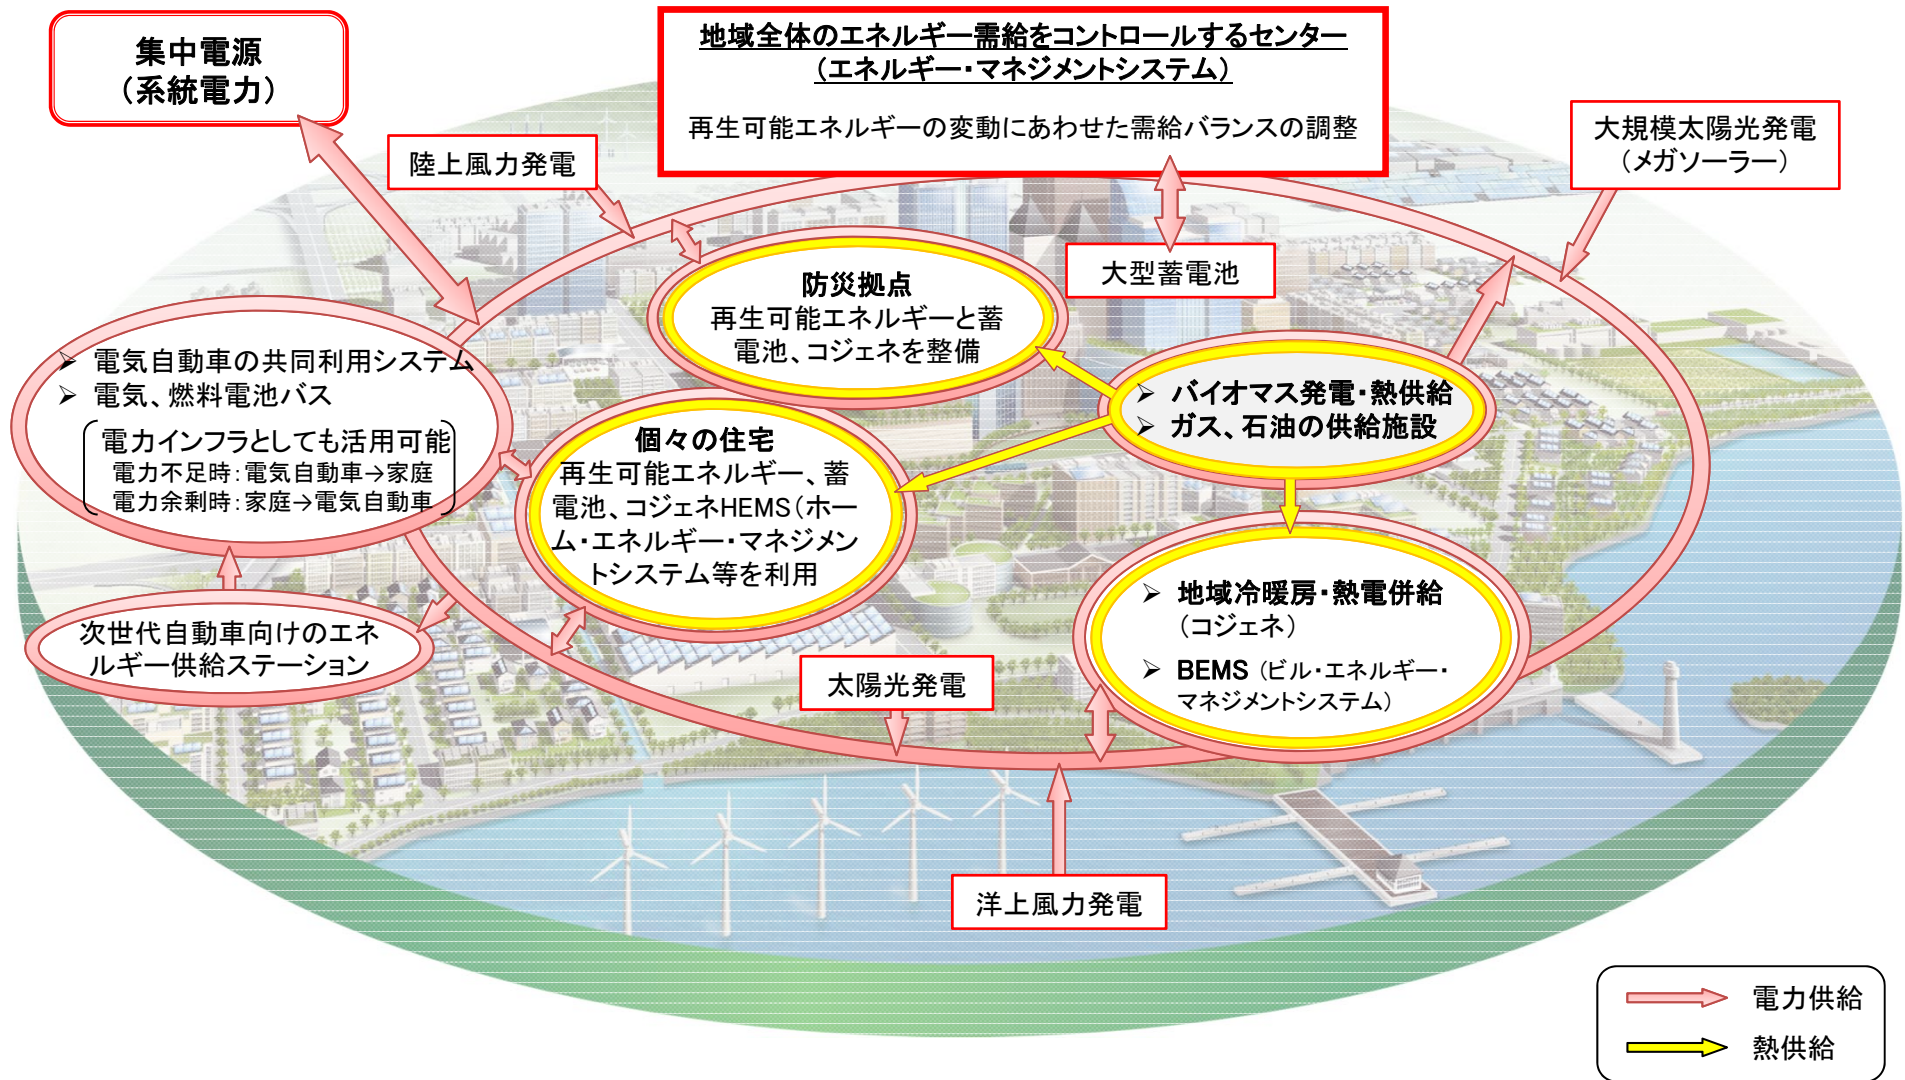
集中電源
（系統電力）

地域全体のエネルギー需給をコントロールするセンター
（エネルギー・マネジメントシステム）

再生可能エネルギーの変動にあわせた需給バランスの調整

大規模太陽光発電
（メガソーラー）

陸上風力発電

大型蓄電池

防災拠点
再生可能エネルギーと蓄電池、コジェネを整備

➢ 電気自動車の共同利用システム
➢ 電気、燃料電池バス

電力インフラとしても活用可能
電力不足時：電気自動車→家庭
電力余剰時：家庭→電気自動車

➢ バイオマス発電・熱供給
➢ ガス、石油の供給施設

個々の住宅
再生可能エネルギー、蓄電池、コジェネHEMS（ホーム・エネルギー・マネジメントシステム等を利用

➢ 地域冷暖房・熱電併給（コジェネ）
➢ BEMS（ビル・エネルギー・マネジメントシステム）

次世代自動車向けのエネルギー供給ステーション

太陽光発電

洋上風力発電

電力供給
熱供給